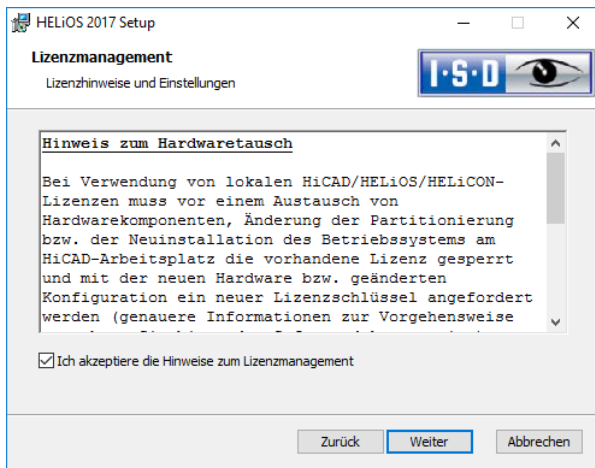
HELiOS 2017 Setup

Lizenzmanagement

Lizenzhinweise und Einstellungen

I·S·D

Hinweis zum Hardwaretausch

Bei Verwendung von lokalen HiCAD/HELiOS/HELiCON-Lizenzen muss vor einem Austausch von Hardwarekomponenten, Änderung der Partitionierung bzw. der Neuinstallation des Betriebssystems am HiCAD-Arbeitsplatz die vorhandene Lizenz gesperrt und mit der neuen Hardware bzw. geänderten Konfiguration ein neuer Lizenzschlüssel angefordert werden (genauere Informationen zur Vorgehensweise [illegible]

Ich akzeptiere die Hinweise zum Lizenzmanagement

Zurück Weiter Abbrechen